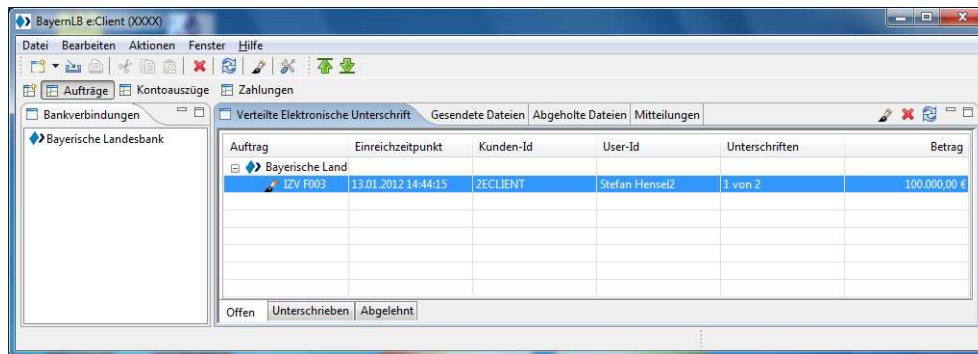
BayernLB e:Client (XXXX)

Datei Bearbeiten Aktionen Fenster Hilfe

Aufträge Kontoauszüge Zahlungen

Bankverbindungen

Bayerische Landesbank

Verteilte Elektronische Unterschrift | Gesendete Dateien | Abgeholte Dateien | Mitteilungen

| Auftrag | Einreichzeitpunkt | Kunden-Id | User-Id | Unterschriften | Betrag |
|---|---|---|---|---|---|
| Bayerische Land | | | | | |
| IZV F003 | 13.01.2012 14:44:15 | 2ECLIENT | Stefan Hensel2 | 1 von 2 | 100.000,00 € |

Offen | Unterschrieben | Abgelehnt